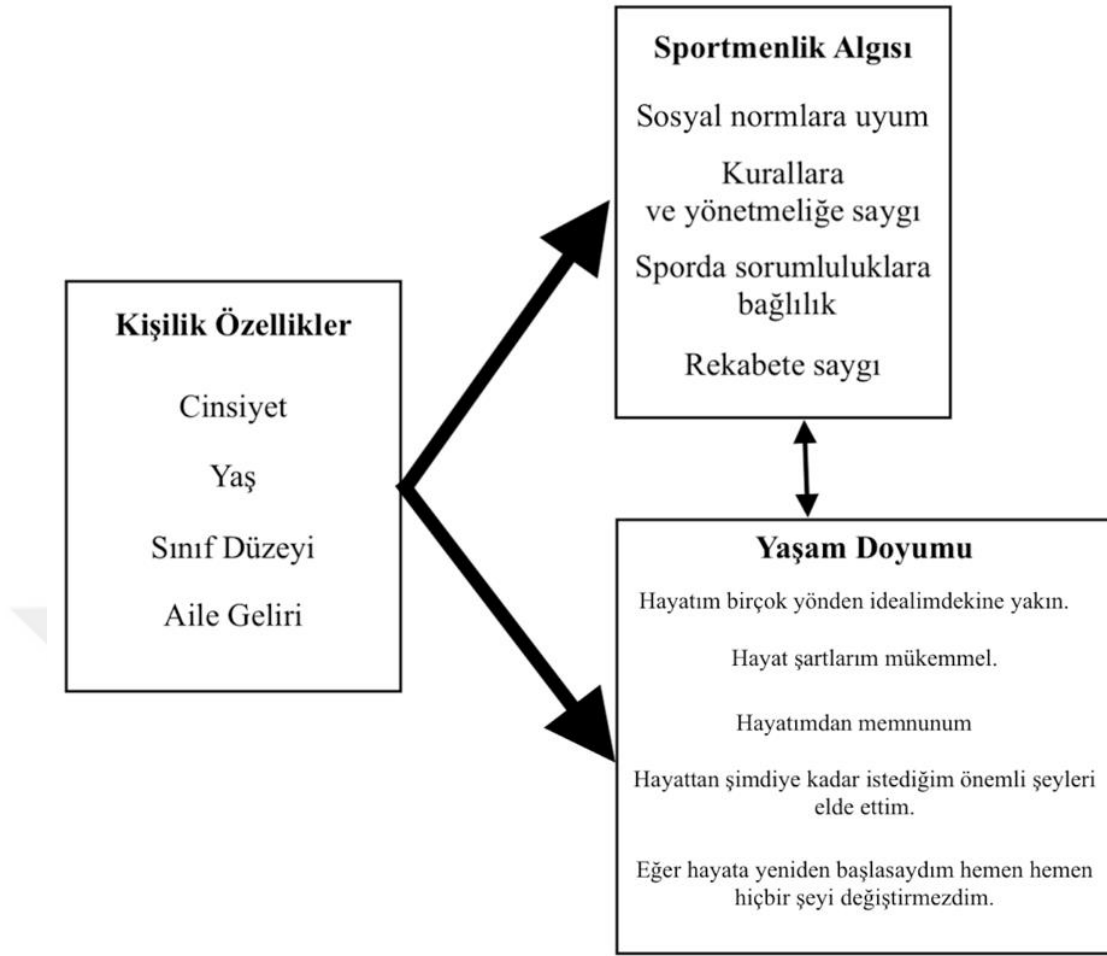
Kişilik Özellikler

Cinsiyet

Yaş

Sınıf Düzeyi

Aile Geliri

Sportmenlik Algısı

Sosyal normlara uyum

Kurallara ve yönetmeliğe saygı

Sporda sorumluluklara bağlılık

Rekabete saygı

Yaşam Doyumu

Hayatım birçok yönden idealimdekine yakın.

Hayat şartlarım mükemmel.

Hayatımdan memnunum

Hayattan şimdiye kadar istediğim önemli şeyleri elde ettim.

Eğer hayata yeniden başlasaydım hemen hemen hiçbir şeyi değiştirmezdim.